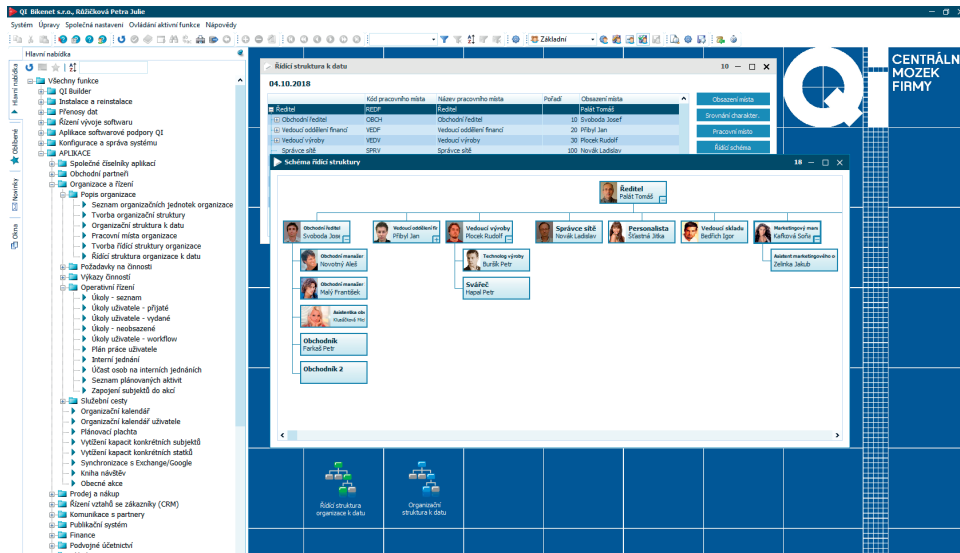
QI Bikenet s.r.o., Růžičková Petra Julie

Systém Úpravy Společná nastavení Ovládání aktivní funkce Nápovědy

Základní

Hlavní nabídka

Hlavní nabídka
Oblíbené
Novinky
Okna

Všechny funkce
QI Builder
Instalace a reinstalace
Přenosy dat
Řízení vývoje softwaru
Aplikace softwarové podpory QI
Konfigurace a správa systému
APLIKACE
Společné číselníky aplikací
Obchodní partneři
Organizace a řízení
Popis organizace
Seznam organizačních jednotek organizace
Tvorba organizační struktury
Organizační struktura k datu
Pracovní místa organizace
Tvorba řídící struktury organizace
Řídící struktura organizace k datu
Požadavky na činnosti
Výkazy činností
Operativní řízení
Úkoly - seznam
Úkoly uživatele - přijaté
Úkoly uživatele - vydané
Úkoly uživatele - neobsazené
Úkoly uživatele - workflow
Plán práce uživatele
Interní jednání
Účast osob na interních jednáních
Seznam plánovaných aktivit
Zapojení subjektů do akcí
Služební cesty
Organizační kalendář
Organizační kalendář uživatele
Plánovací plachta
Vytížení kapacit konkrétních subjektů
Vytížení kapacit konkrétních statků
Synchronizace s Exchange/Google
Kniha návštěv
Obecné akce
Prodej a nákup
Řízení vztahů se zákazníky (CRM)
Komunikace s partnery
Publikační systém
Finance
Podvojné účetnictví

Řídící struktura k datu
10
04.10.2018

| | Kód pracovního místa | Název pracovního místa | Pořadí | Obsazení místa |
|---|---|---|---|---|
| Ředitel | REDF | Ředitel | | Palát Tomáš |
| Obchodní ředitel | OBCH | Obchodní ředitel | 10 | Svoboda Josef |
| Vedoucí oddělení financí | VEDF | Vedoucí oddělení financí | 20 | Příbyl Jan |
| Vedoucí výroby | VEDV | Vedoucí výroby | 30 | Plocek Rudolf |
| Správce sítě | SPRV | Správce sítě | 100 | Novák Ladislav |

Obsazení místa
Srovnání charakter.
Pracovní místo
Řídící schéma

Schéma řídící struktury
18

Ředitel
Palát Tomáš
Obchodní ředitel
Svoboda Josef
Vedoucí oddělení fin
Příbyl Jan
Vedoucí výroby
Plocek Rudolf
Správce sítě
Novák Ladislav
Personalista
Šťastná Jitka
Vedoucí skladu
Bedřich Igor
Marketingový man
Kafková Soňa
Obchodní manažer
Novotný Aleš
Obchodní manažer
Malý František
Asistentka obc
Kladáčková Mar
Obchodník
Farkaš Petr
Obchodník 2
Technolog výroby
Burdík Petr
Svářeč
Hapal Petr
Asistent marketingového o
Zelinka Jakub

CENTRÁLNÍ
MOZEK
FIRMY

Řídící struktura organizace k datu
Organizační struktura k datu